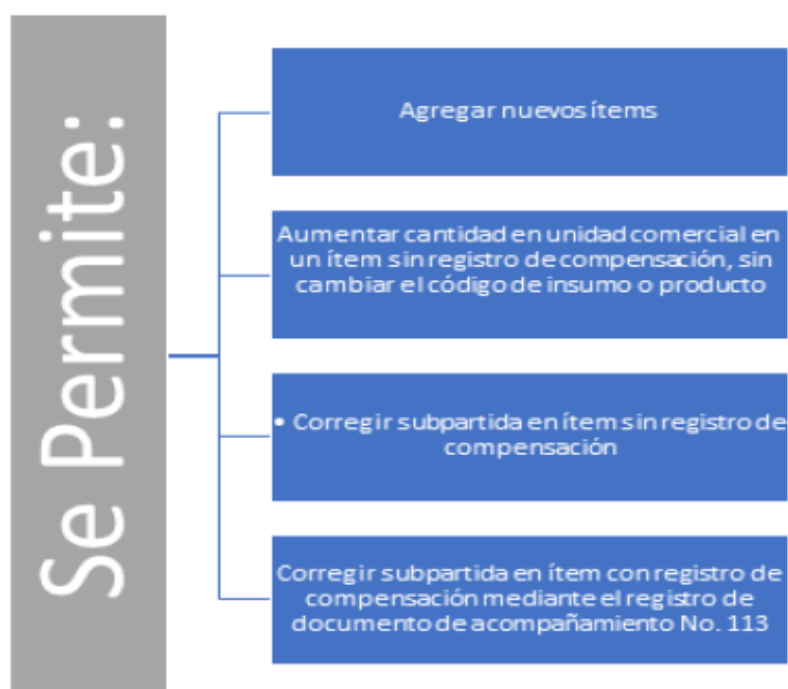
Se Permite:

Agregar nuevos ítems

Aumentar cantidad en unidad comercial en un ítem sin registro de compensación, sin cambiar el código de insumo o producto

• Corregir subpartida en ítem sin registro de compensación

Corregir subpartida en ítem con registro de compensación mediante el registro de documento de acompañamiento No. 113